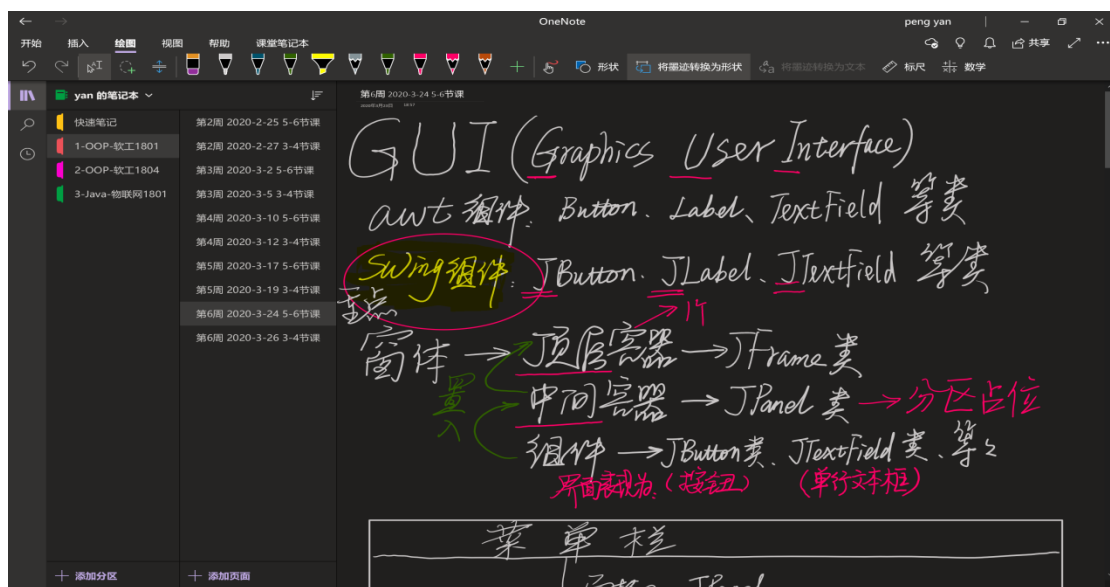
OneNote

peng yan

开始 插入 绘图 视图 帮助 课堂笔记本

形状 将墨迹转换为形状 将墨迹转换为文本 标尺 数学

共享

yan 的笔记本

快速笔记
1-OOP-软工1801
2-OOP-软工1804
3-Java-物联网1801

第2周 2020-2-25 5-6节课
第2周 2020-2-27 3-4节课
第3周 2020-3-2 5-6节课
第3周 2020-3-5 3-4节课
第4周 2020-3-10 5-6节课
第4周 2020-3-12 3-4节课
第5周 2020-3-17 5-6节课
第5周 2020-3-19 3-4节课
第6周 2020-3-24 5-6节课
第6周 2020-3-26 3-4节课

添加分区
添加页面

第6周 2020-3-24 5-6节课

GUI (Graphics User Interface)

awt 组件: Button、Label、TextField 等类

Swing组件: JButton、JLabel、JTextField 等类

重点

窗体 → 顶层容器 → JFrame 类

置入

中间容器 → JPanel 类 → 分区占位

组件 → JButton 类、JTextField 类、等之

界面表现为: (按钮) (单行文本框)

菜单栏

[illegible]